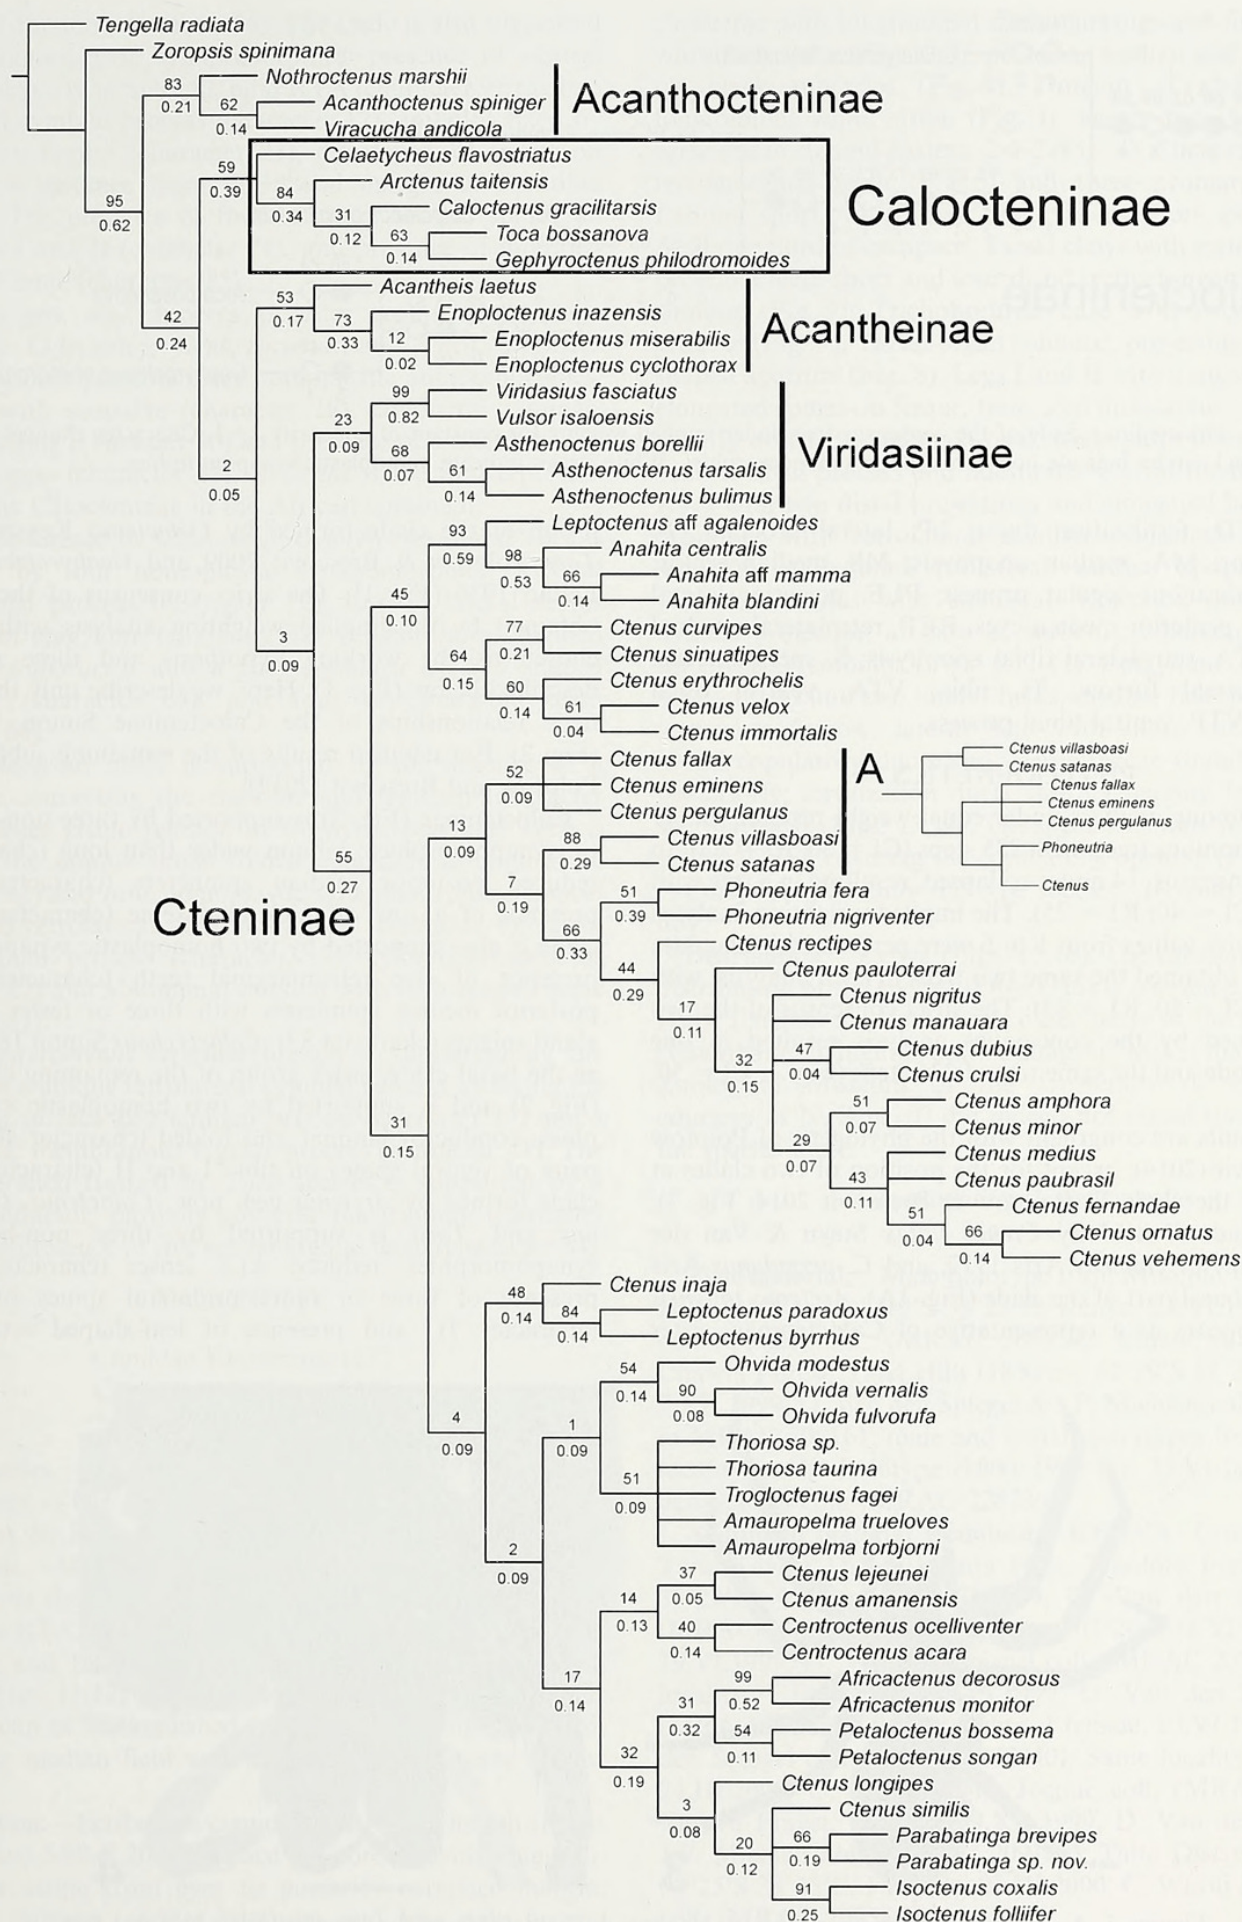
Tengella radiata
Zoropsis spinimana
83
0.21
Nothroctenus marshii
62
0.14
Acanthoctenus spiniger
Viracucha andicola
Acanthocteninae
59
0.39
Celaetycheus flavostriatus
84
0.34
Arctenus taitensis
31
0.12
Caloctenus gracilitarsis
63
0.14
Toca bossanova
Gephyroctenus philodromoides
Caloctenninae
95
0.62
53
0.17
Acantheis laetus
73
0.33
Enoploctenus inazensis
12
0.02
Enoploctenus miserabilis
Enoploctenus cyclothorax
Acantheinae
42
0.24
99
0.82
Viridasius fasciatus
Vulsor isaloensis
23
0.09
68
0.07
Asthenoctenus borellii
61
0.14
Asthenoctenus tarsalis
Asthenoctenus bulimus
Viridasiinae
2
0.05
93
0.59
Leptoctenus aff agalenoides
98
0.53
Anahita centralis
66
0.14
Anahita aff mamma
Anahita blandini
45
0.10
77
0.21
Ctenus curvipes
Ctenus sinuatipes
64
0.15
60
0.14
Ctenus erythrochelis
61
0.04
Ctenus velox
Ctenus immortalis
3
0.09
52
0.09
Ctenus fallax
Ctenus eminens
Ctenus pergulanus
A
Ctenus villasboasi
Ctenus satanas
Ctenus fallax
Ctenus eminens
Ctenus pergulanus
Phoneutria
Ctenus
13
0.09
88
0.29
Ctenus villasboasi
Ctenus satanas
55
0.27
7
0.19
51
0.39
Phoneutria fera
Phoneutria nigriventer
Cteninae
66
0.33
Ctenus rectipes
44
0.29
Ctenus pauloterrai
17
0.11
Ctenus nigritus
Ctenus manauara
32
0.15
47
0.04
Ctenus dubius
Ctenus crulsi
51
0.07
Ctenus amphora
Ctenus minor
31
0.15
29
0.07
Ctenus medius
43
0.11
Ctenus paubrasil
51
0.04
Ctenus fernandae
66
0.14
Ctenus ornatus
Ctenus vehemens
48
0.14
Ctenus inaja
84
0.14
Leptoctenus paradoxus
Leptoctenus byrrhus
54
0.14
Ohvida modestus
90
0.08
Ohvida vernalis
Ohvida fulvorufa
4
0.09
1
0.09
Thoriosa sp.
51
0.09
Thoriosa taurina
Trogloctenus fagei
Amauropelma trueloves
Amauropelma torbjorni
2
0.09
37
0.05
Ctenus lejeunei
Ctenus amanensis
14
0.13
40
0.14
Centroctenus ocelliventer
Centroctenus acara
17
0.14
99
0.52
Africactenus decorosus
Africactenus monitor
31
0.32
54
0.11
Petaloctenus bossema
Petaloctenus songan
32
0.19
Ctenus longipes
3
0.08
Ctenus similis
20
0.12
66
0.19
Parabatinga brevipes
Parabatinga sp. nov.
91
0.25
Isoctenus coxalis
Isoctenus folliifer